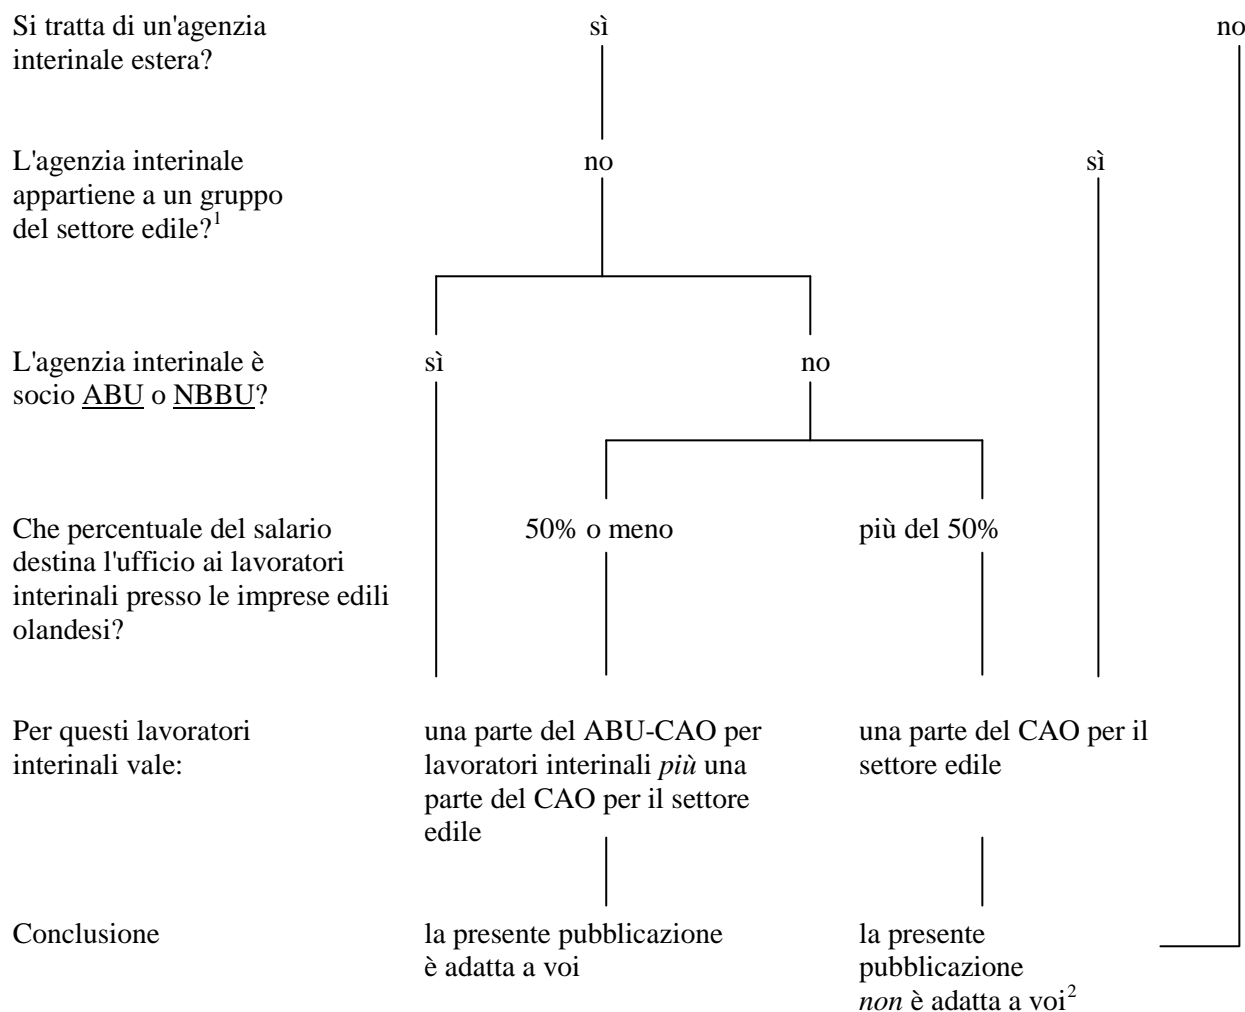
Si tratta di un'agenzia interinale estera?

sì

no

L'agenzia interinale appartiene a un gruppo del settore edile?$^1$

no

sì

L'agenzia interinale è socio ABU o NBBU?

sì

no

Che percentuale del salario destina l'ufficio ai lavoratori interinali presso le imprese edili olandesi?

50% o meno

più del 50%

Per questi lavoratori interinali vale:

una parte del ABU-CAO per lavoratori interinali *più* una parte del CAO per il settore edile

una parte del CAO per il settore edile

Conclusione

la presente pubblicazione è adatta a voi

la presente pubblicazione *non* è adatta a voi$^2$